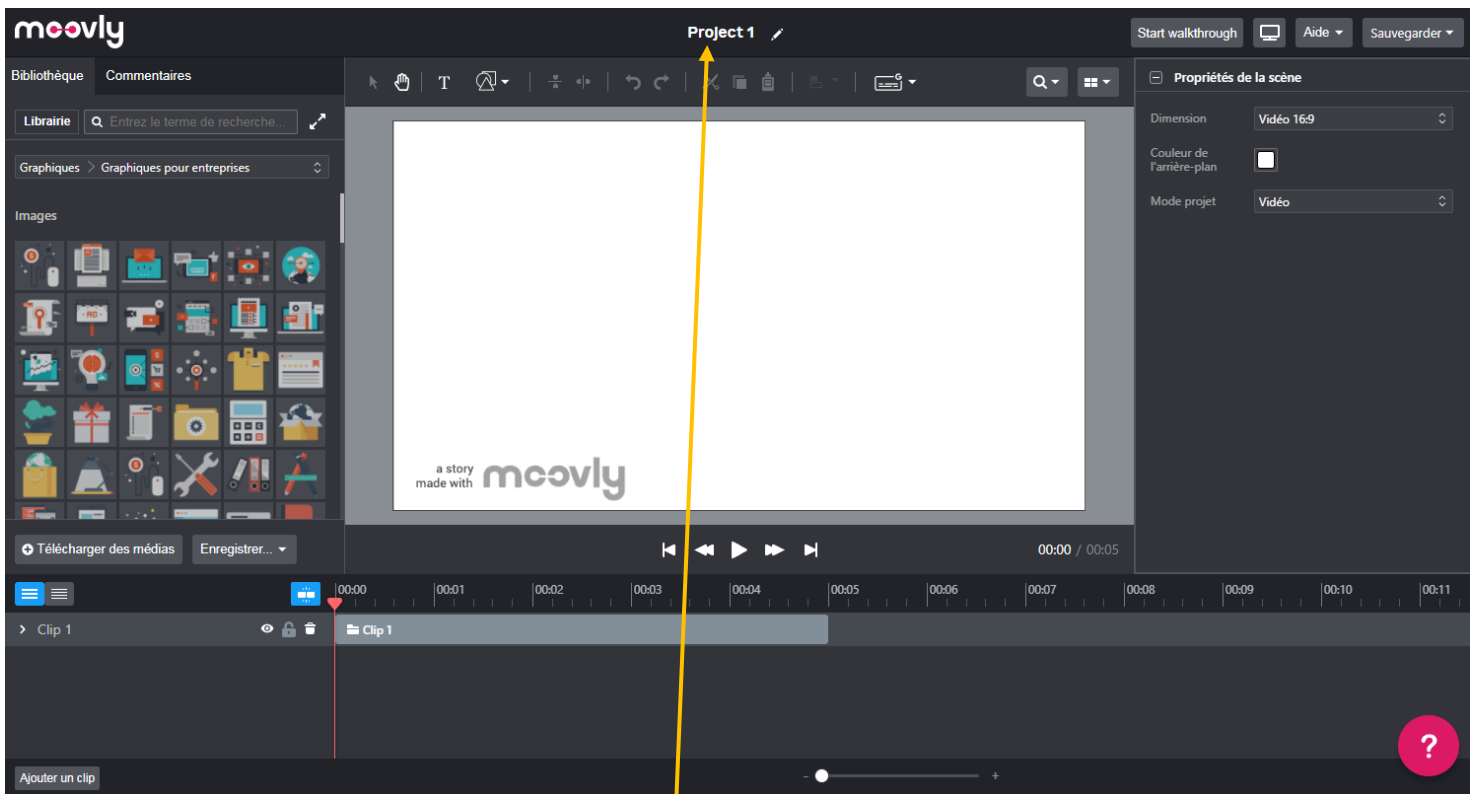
moovly

Project 1

Start walkthrough

Aide

Sauvegarder

Bibliothèque

Commentaires

Librairie

Entrez le terme de recherche...

Graphiques > Graphiques pour entreprises

Images

Télécharger des médias

Enregistrer...

Propriétés de la scène

Dimension

Vidéo 16:9

Couleur de l'arrière-plan

Mode projet

Vidéo

a story made with moovly

00:00 / 00:05

00:00 00:01 00:02 00:03 00:04 00:05 00:06 00:07 00:08 00:09 00:10 00:11

Clip 1

Clip 1

Ajouter un clip

?